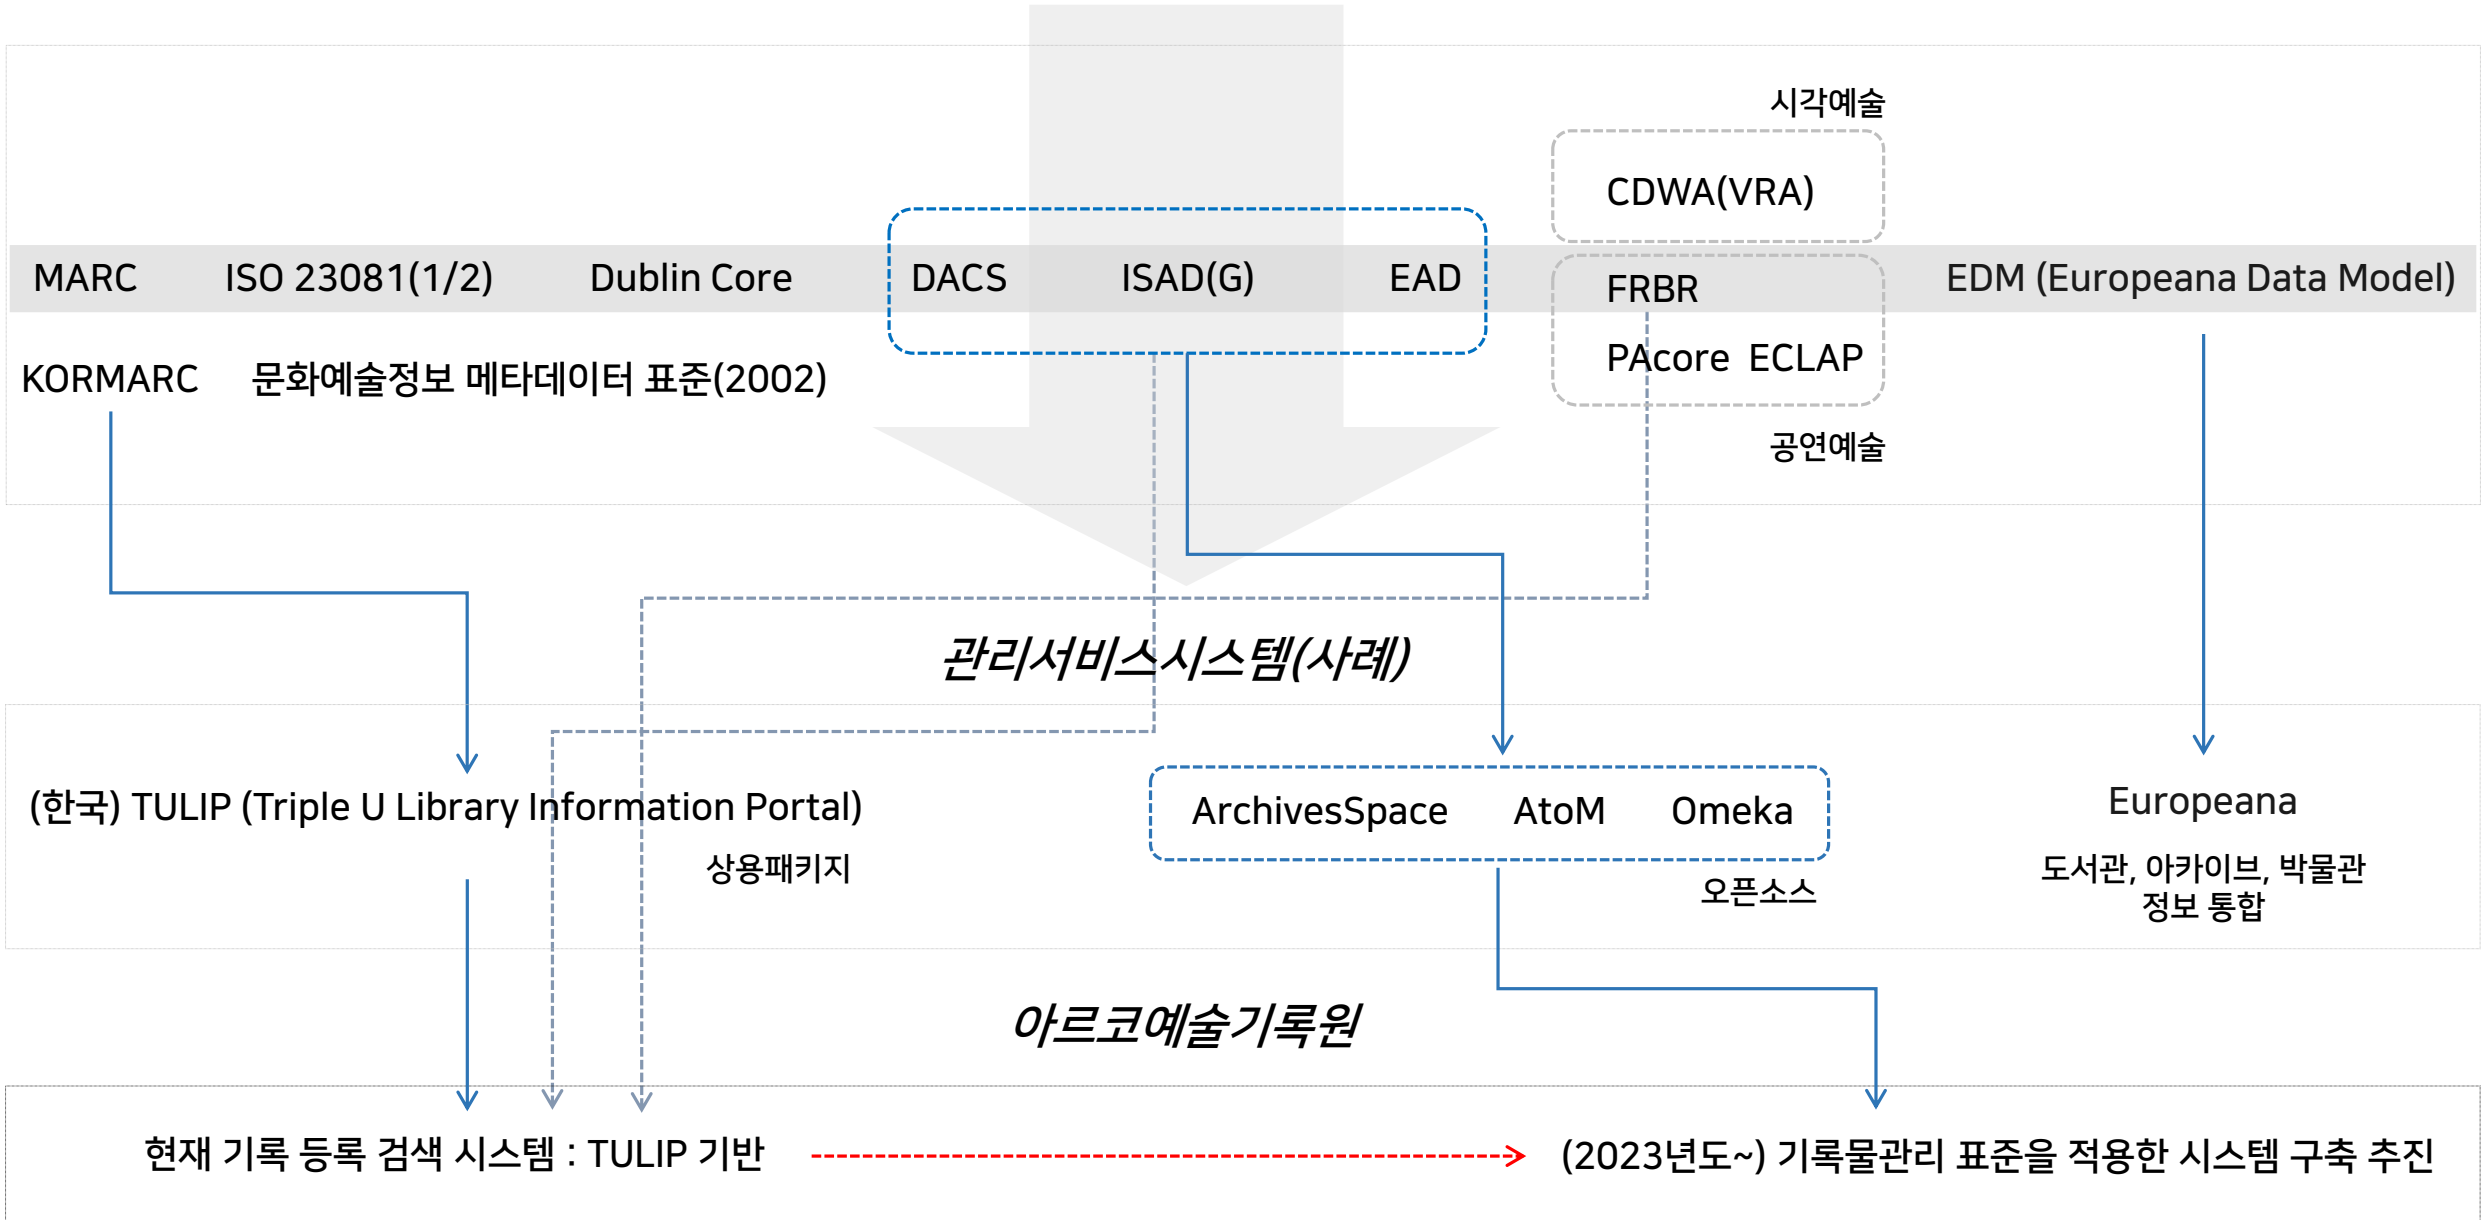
시각예술

CDWA(VRA)

MARC ISO 23081(1/2) Dublin Core DACS ISAD(G) EAD FRBR EDM (Europeana Data Model)

PAcore ECLAP

KORMARC 문화예술정보 메타데이터 표준(2002)

공연예술

관리서비스시스템(사례)

(한국) TULIP (Triple U Library Information Portal)

상용패키지

ArchivesSpace AtoM Omeka

오픈소스

Europeana

도서관, 아카이브, 박물관 정보 통합

아르코예술기록원

현재 기록 등록 검색 시스템 : TULIP 기반

(2023년도~) 기록물관리 표준을 적용한 시스템 구축 추진